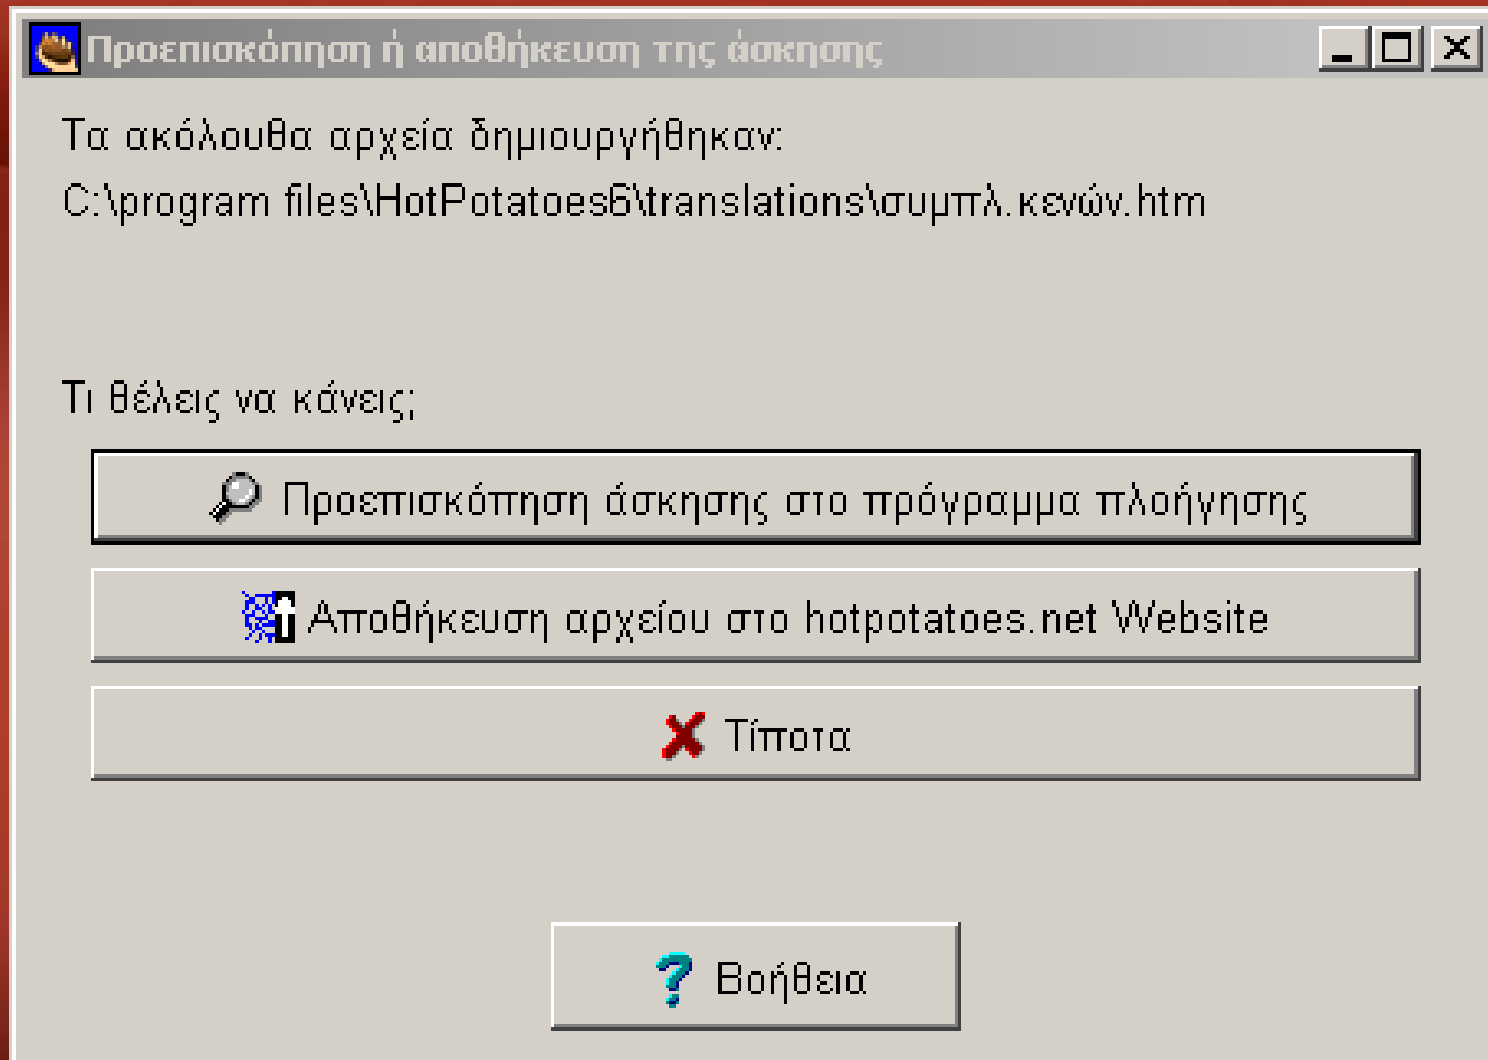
Προεπισκόπηση ή αποθήκευση της άσκησης

Τα ακόλουθα αρχεία δημιουργήθηκαν:

C:\program files\HotPotatoes6\translations\συμπλ.κενών.htm

Τι θέλεις να κάνεις;

Προεπισκόπηση άσκησης στο πρόγραμμα πλοήγησης

Αποθήκευση αρχείου στο hotpotatoes.net Website

Τίποτα

Βοήθεια